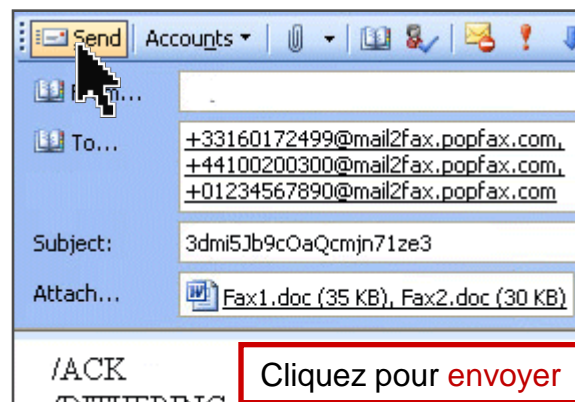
Send | Accounts ▾

From...

To... +33160172499@mail2fax.popfax.com, +44100200300@mail2fax.popfax.com, +01234567890@mail2fax.popfax.com

Subject: 3dmi5Jb9cOaQcmjn71ze3

Attach... Fax1.doc (35 KB), Fax2.doc (30 KB)

/ACK

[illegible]

Cliquez pour envoyer